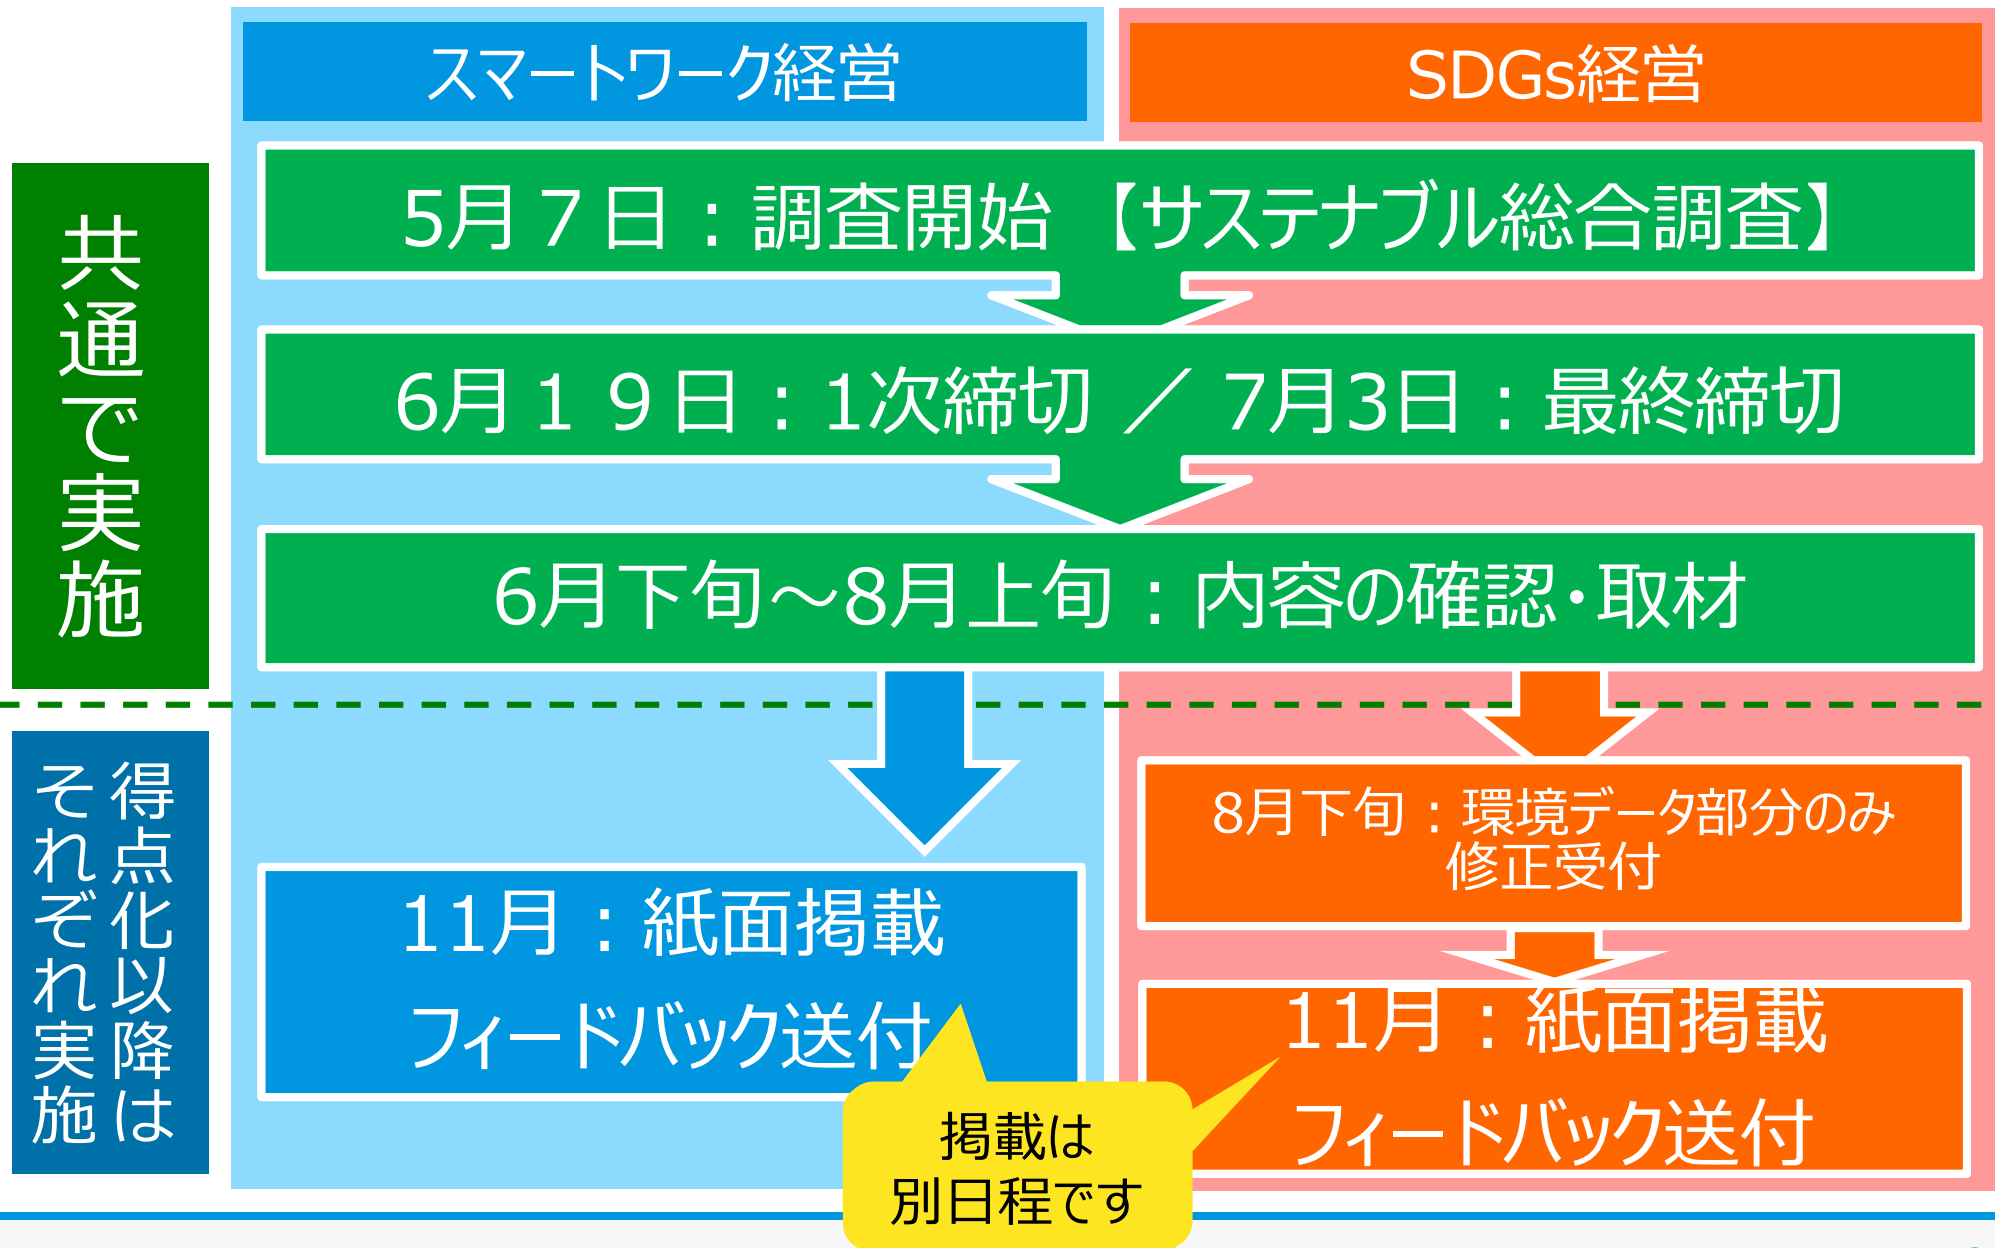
スマートワーク経営

SDGs経営

共通で実施

5月７日：調査開始【サステナブル総合調査】

6月１９日：1次締切 ／ 7月3日：最終締切

6月下旬～8月上旬：内容の確認・取材

得点化以降はそれぞれ実施

11月：紙面掲載

フィードバック送付

8月下旬：環境データ部分のみ修正受付

11月：紙面掲載

フィードバック送付

掲載は別日程です